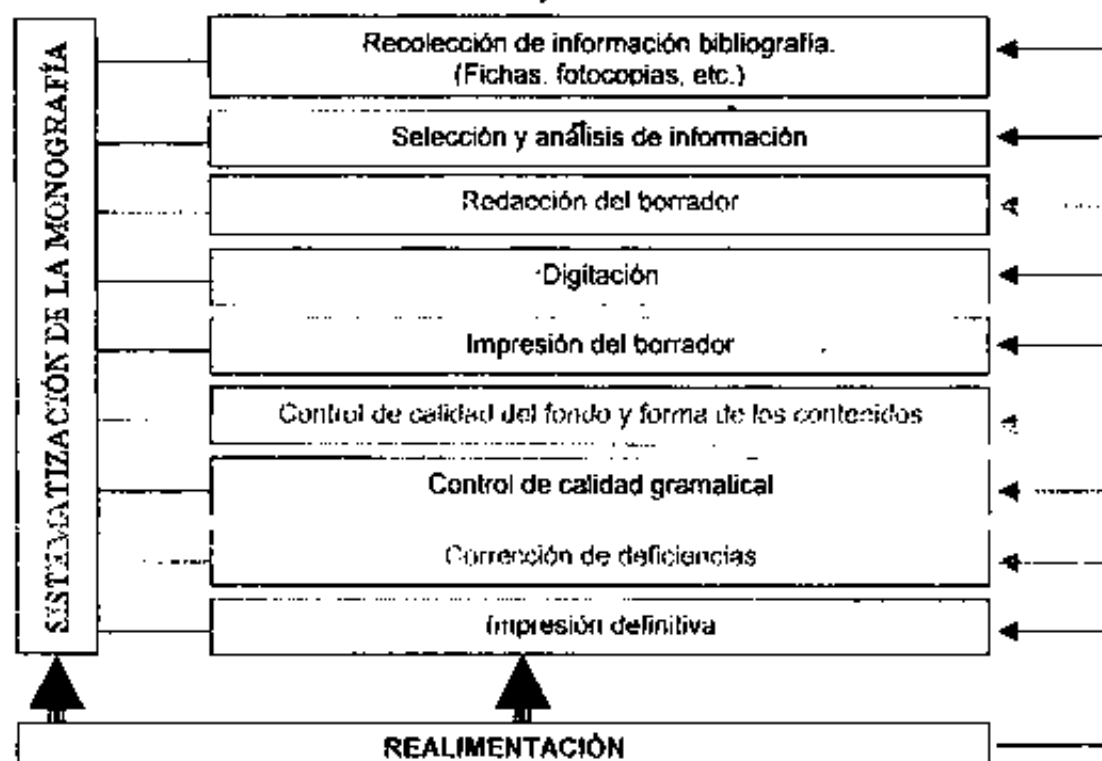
SISTEMATIZACIÓN DE LA MONOGRAFÍA

Recolección de información bibliografía. (Fichas, fotocopias, etc.)

Selección y análisis de información

Redacción del borrador

Digitación

Impresión del borrador

Control de calidad del fondo y forma de los contenidos

Control de calidad gramatical

Corrección de deficiencias

Impresión definitiva

REALIMENTACIÓN